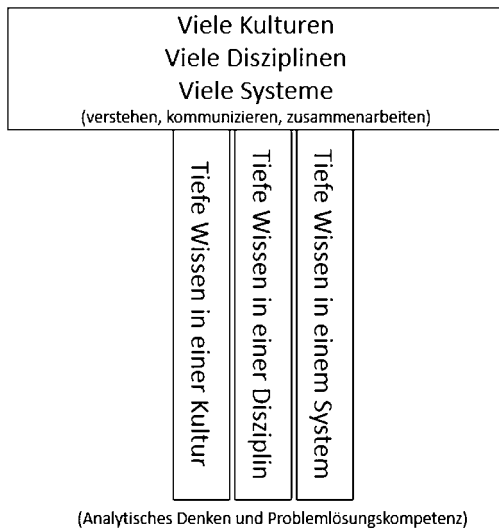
Viele Kulturen
Viele Disziplinen
Viele Systeme
(verstehen, kommunizieren, zusammenarbeiten)

Tiefe Wissen in einer Kultur

Tiefe Wissen in einer Disziplin

Tiefe Wissen in einem System

(Analytisches Denken und Problemlösungskompetenz)